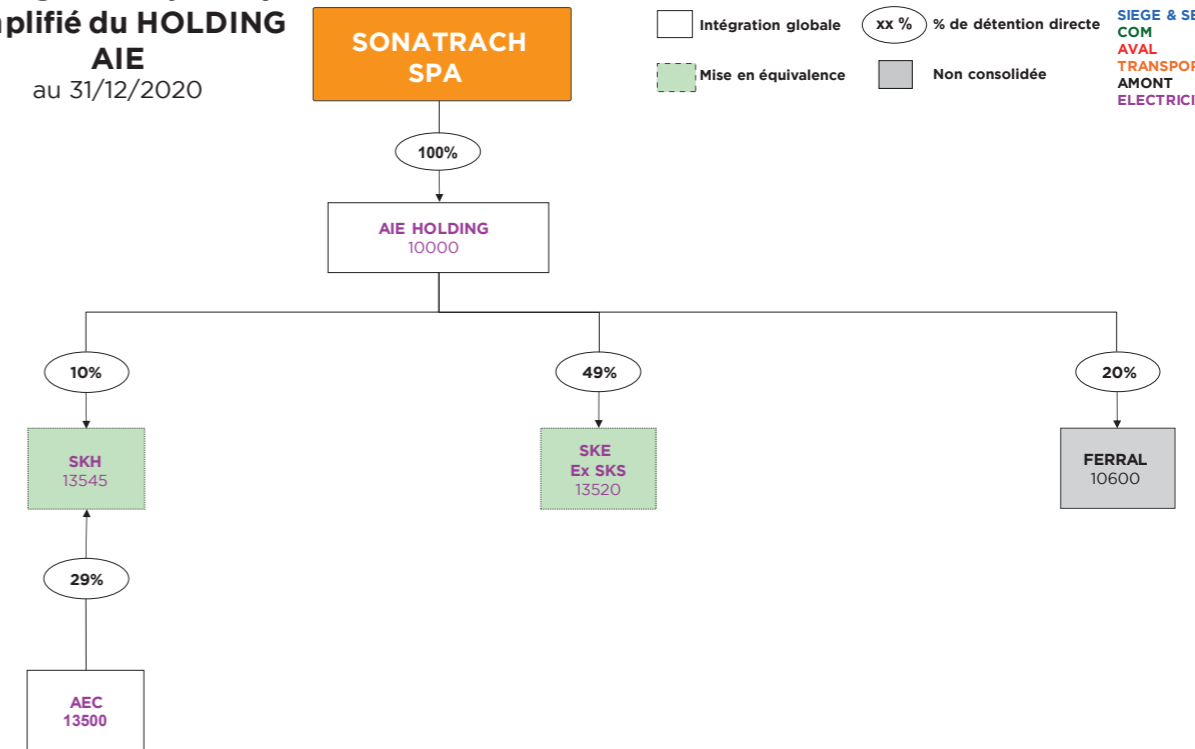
plifié du HOLDING AIE
au 31/12/2020

SONATRACH SPA

Intégration globale
xx %
% de détention directe
Mise en équivalence
Non consolidée

SIEGE & SE
COM
AVAL
TRANSPOR
AMONT
ELECTRICI

100%

AIE HOLDING
10000

10%
49%
20%

SKH
13545

SKE
Ex SKS
13520

FERRAL
10600

29%

AEC
13500